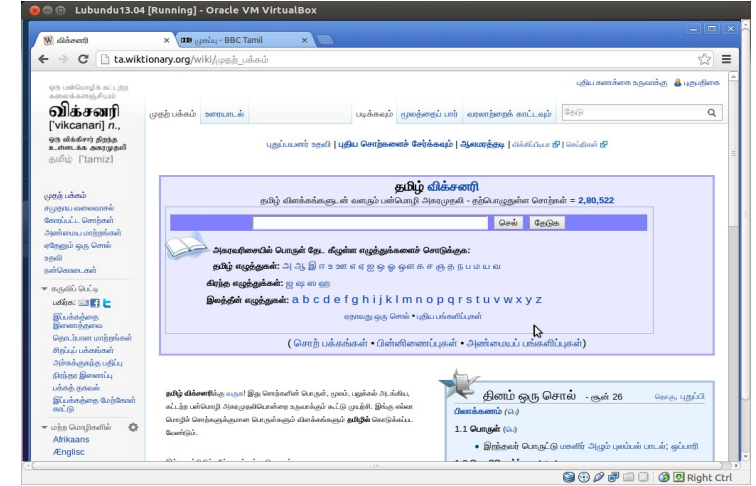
Lubundu13.04 [Running] - Oracle VM VirtualBox

W விக்சனரி ×
BBC முகப்பு - BBC Tamil ×

ta.wiktionary.org/wiki/முதற்_பக்கம்

புதிய கணக்கை உருவாக்கு புகுபதிகை

ஒரு பன்மொழிக் கட்டற்ற கலைக்களஞ்சியம்
விக்சனரி
['vikcanari] n.,
ஒரு விக்கிமீடியா திட்டம் உள்ளடக்க அகரமுதலி
தமிழ் ['tamiz]

முதற் பக்கம் உரையாடல்
படிக்கவும் மூலத்தைப் பார் வரலாற்றைக் காட்டவும் தேடு

புதுப்பயனர் உதவி | புதிய சொற்களைச் சேர்க்கவும் | ஆலமரத்தடி | விக்கிப்பீடியா | செய்திகள்

முதற் பக்கம்
சமுதாய வலைவாசல்
போகிப்பட்ட சொற்கள்
அண்மைய மாற்றங்கள்
ஏதேனும் ஒரு சொல்
உதவி
நன்கொடைகள்

கருவிப் பெட்டி
பகிர்க:
இப்பக்கத்தை இணைத்தவை
தொடர்புள்ள மாற்றங்கள்
சிறப்புப் பக்கங்கள்
அச்சுக்குகந்த பதிப்பு
நிரந்தர இணைப்பு
பக்கத் தகவல்
இப்பக்கத்தை மேற்கோள் காட்டு

மற்ற மொழிகளில்
Afrikaans
Ænglisc

தமிழ் விக்சனரி
தமிழ் விளக்கங்களுடன் வளரும் பன்மொழி அகரமுதலி - தற்போதுள்ள சொற்கள் = 2,80,522

செல் தேடுக

அகரவரிசையில் பொருள் தேட, கீழுள்ள எழுத்துக்களைச் சொடுக்குக:
தமிழ் எழுத்துகள்: அ ஆ இ ஈ உ ஊ எ ஏ ஐ ஒ ஓ ஔ க ச ஞ த ந ப ம ய வ
கிரந்த எழுத்துகள்: ஜ ஷ ஸ ஹ
இலத்தீன் எழுத்துகள்: a b c d e f g h i j k l m n o p q r s t u v w x y z
ஏதாவது ஒரு சொல் • புதிய பங்களிப்புகள்

( சொற் பக்கங்கள் • பின்னிணைப்புகள் • அண்மைய் பங்களிப்புகள் )

தமிழ் விக்சனரிக்கு வருக! இது சொற்களின் பொருள், மூலம், பலுக்கல் அடங்கிய, கட்டற்ற பன்மொழி அகரமுதலியொன்றை உருவாக்கும் கூட்டு முயற்சி. இங்கு எவ்வா மொழிச் சொற்களுக்குமான பொருள்களும் விளக்கங்களும் தமிழில் கொடுக்கப்பட வேண்டும்.

தினம் ஒரு சொல் - சூன் 26
தொகு, புதுப்பி
பிலாக்கணம் (பெ)
1.1 பொருள் (பெ)
• இறந்தவர் பொருட்டு மகளிர் அழும் புலம்பல் பாடல்; ஒப்பாரி

Right Ctrl